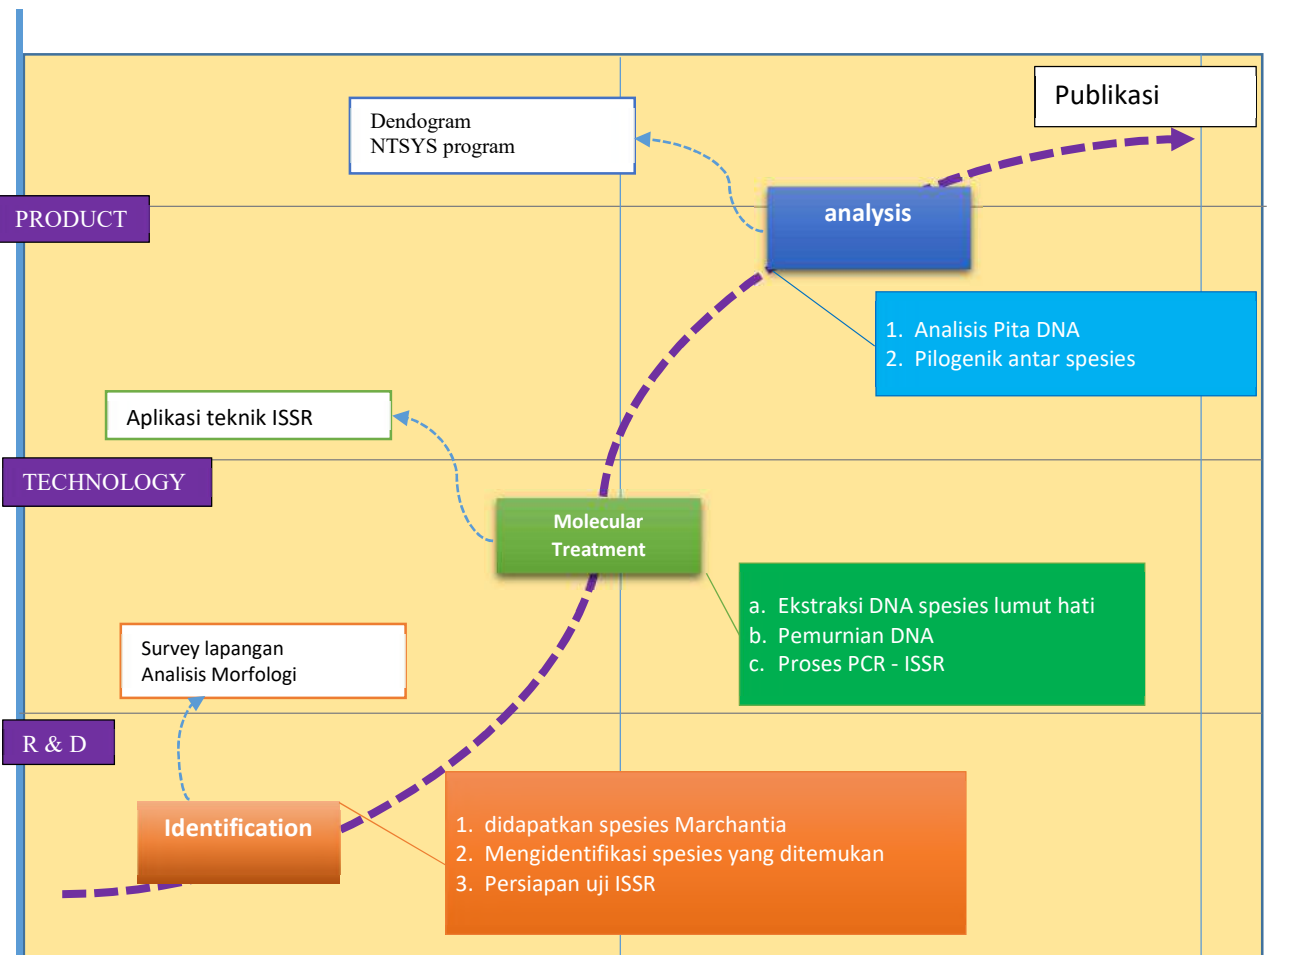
Publikasi

Dendogram
NTSYS program

PRODUCT

analysis

1. Analisis Pita DNA
2. Pilogenik antar spesies

Aplikasi teknik ISSR

TECHNOLOGY

Molecular Treatment

a. Ekstraksi DNA spesies lumut hati
b. Pemurnian DNA
c. Proses PCR - ISSR

Survey lapangan
Analisis Morfologi

R & D

Identification

1. didapatkan spesies Marchantia
2. Mengidentifikasi spesies yang ditemukan
3. Persiapan uji ISSR